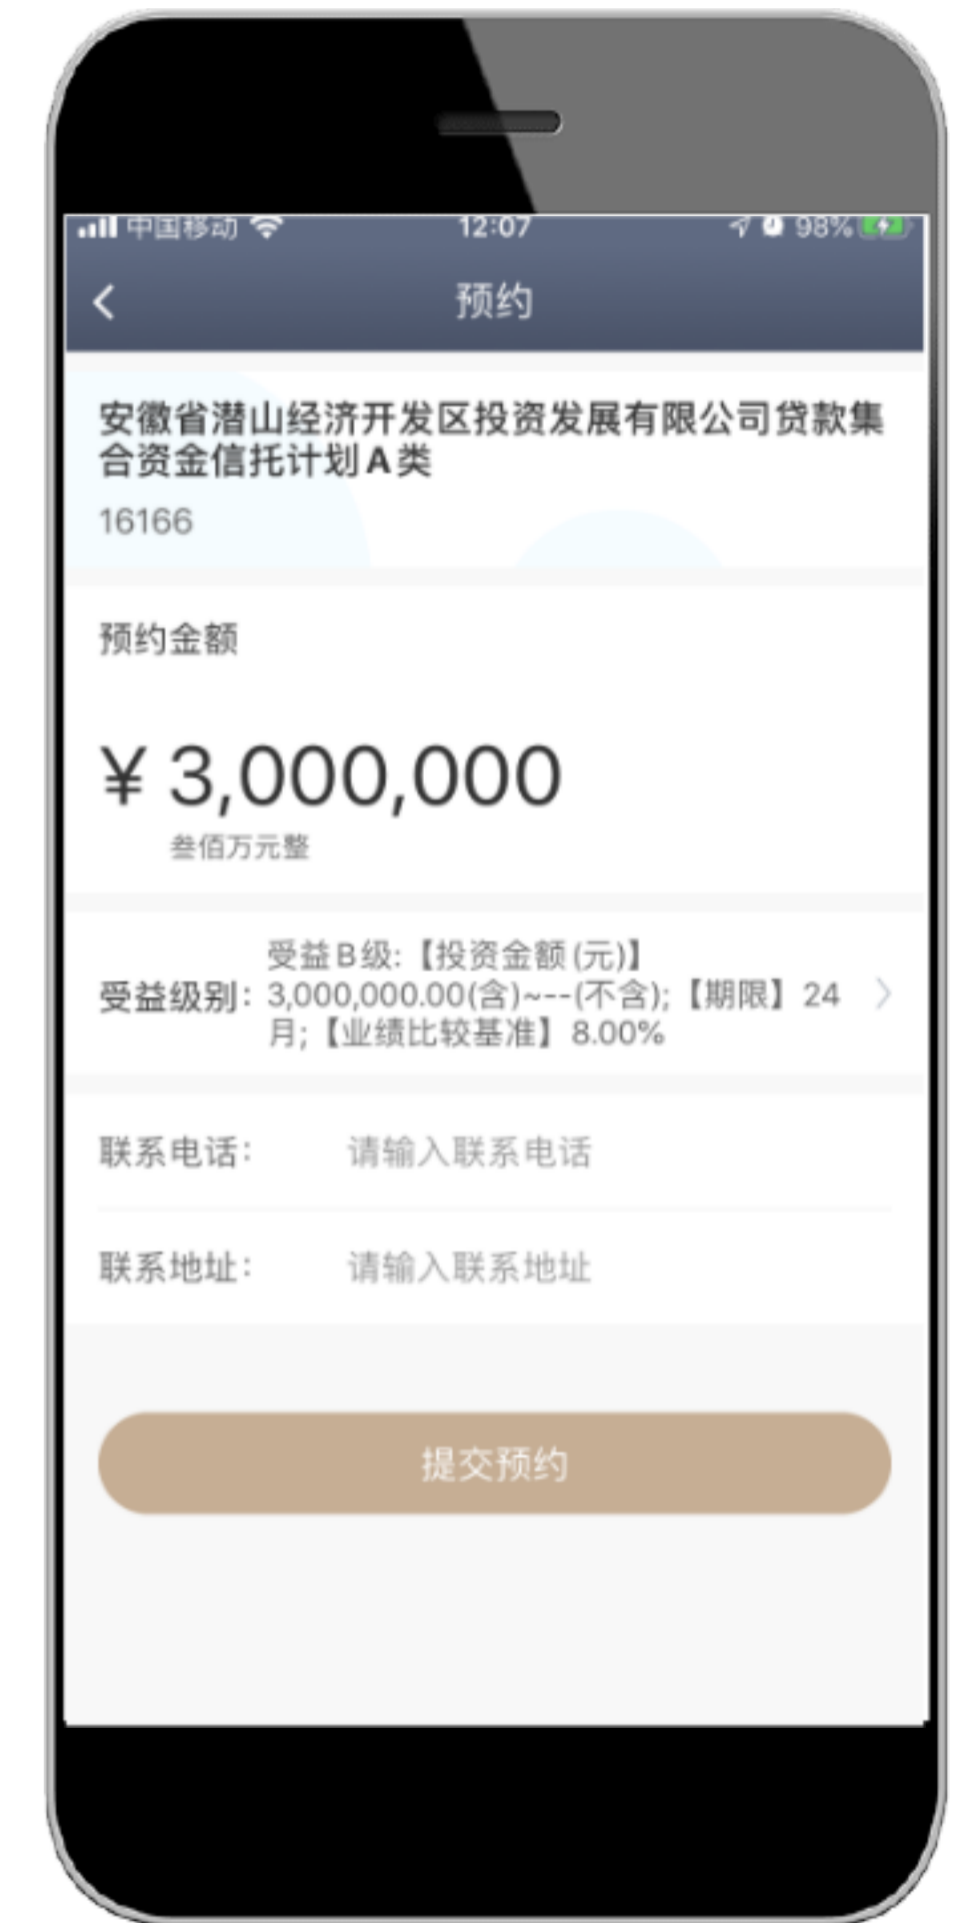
中国移动 12:07 98%

预约

安徽省潜山经济开发区投资发展有限公司贷款集合资金信托计划A类
16166

预约金额

¥3,000,000
叁佰万元整

受益级别：受益B级：【投资金额(元)】3,000,000.00(含)~--(不含)；【期限】24月；【业绩比较基准】8.00%

联系电话： 请输入联系电话

联系地址： 请输入联系地址

提交预约